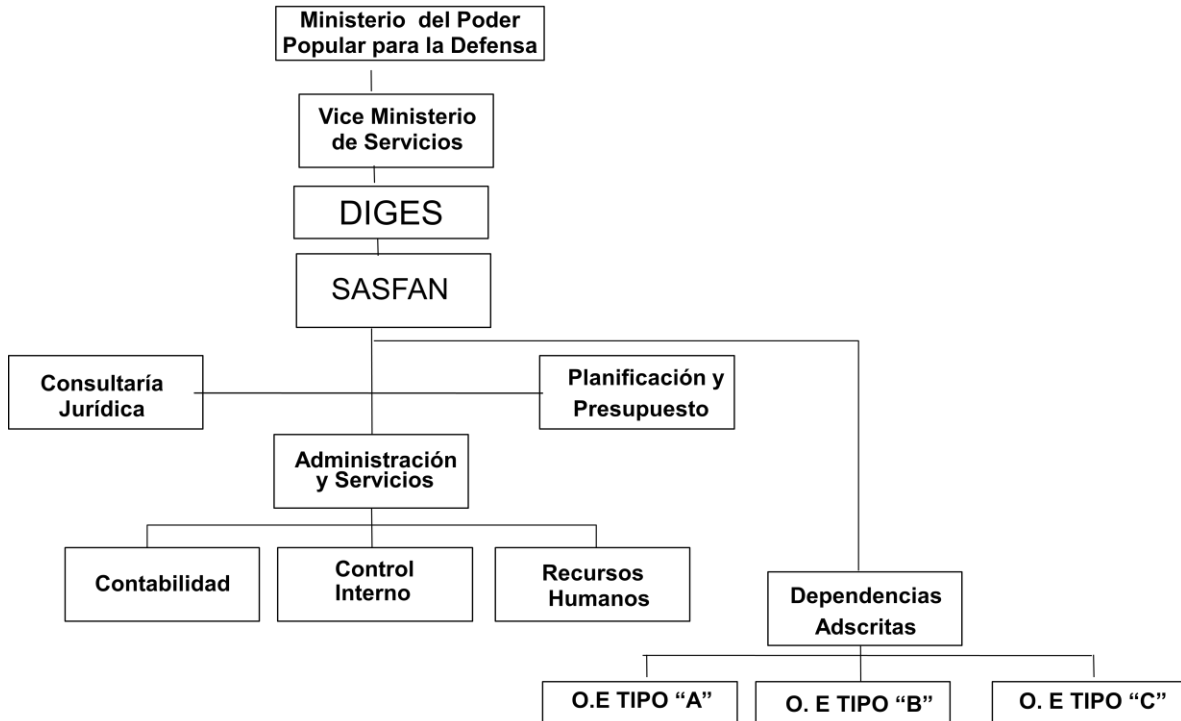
Ministerio del Poder Popular para la Defensa

Vice Ministerio de Servicios

DIGES

SASFAN

Consultaría Jurídica

Planificación y Presupuesto

Administración y Servicios

Contabilidad

Control Interno

Recursos Humanos

Dependencias Adscritas

O.E TIPO "A"

O. E TIPO "B"

O. E TIPO "C"